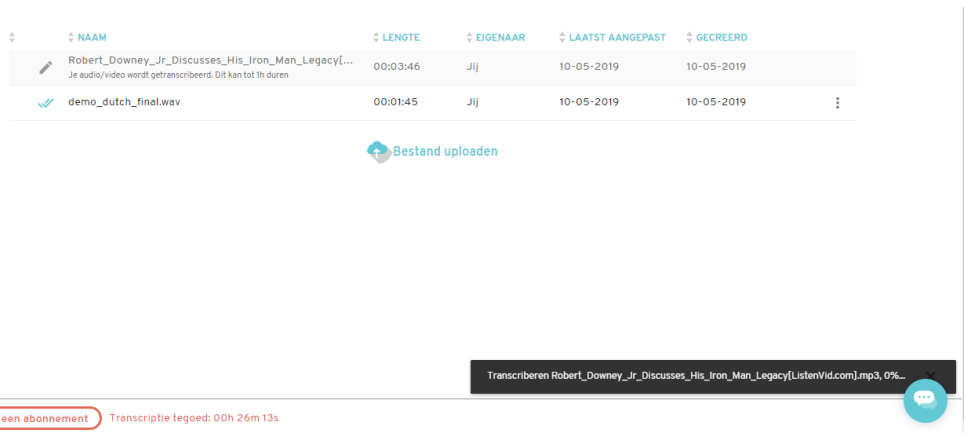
| | NAAM | LENGTE | EIGENAAR | LAATST AANGEPAST | GECREERD |
|---|---|---|---|---|---|
| | Robert_Downey_Jr_Discusses_His_Iron_Man_Legacy[... Je audio/video wordt getranscribeerd. Dit kan tot 1h duren | 00:03:46 | Jij | 10-05-2019 | 10-05-2019 |
| | demo_dutch_final.wav | 00:01:45 | Jij | 10-05-2019 | 10-05-2019 |

Bestand uploaden

Transcriberen Robert_Downey_Jr_Discusses_His_Iron_Man_Legacy[ListenVid.com].mp3, 0%...

een abonnement

Transcriptie tegoed: 00h 26m 13s